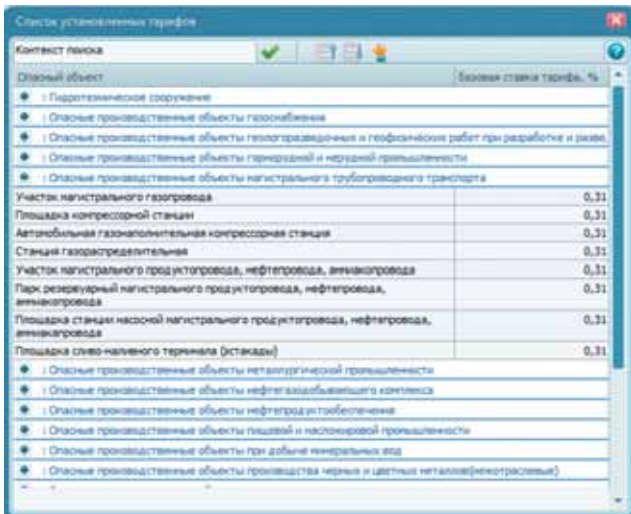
Список установленных тарифов

Контекст поиска

| Опасный объект | Базовая ставка тарифа, % |
|---|---|
| : Гидротехническое сооружение | |
| : Опасные производственные объекты газоснабжения | |
| : Опасные производственные объекты геологоразведочных и геофизических работ при разработке и разве | |
| : Опасные производственные объекты горнорудной и нерудной промышленности | |
| : Опасные производственные объекты магистрального трубопроводного транспорта | |
| Участок магистрального газопровода | 0,31 |
| Площадка компрессорной станции | 0,31 |
| Автомобильная газонаполнительная компрессорная станция | 0,31 |
| Станция газораспределительная | 0,31 |
| Участок магистрального продуктопровода, нефтепровода, аммиакопровода | 0,31 |
| Парк резервуарный магистрального продуктопровода, нефтепровода, аммиакопровода | 0,31 |
| Площадка станции насосной магистрального продуктопровода, нефтепровода, аммиакопровода | 0,31 |
| Площадка сливо-наливного терминала (эстакады) | 0,31 |
| : Опасные производственные объекты металлургической промышленности | |
| : Опасные производственные объекты нефтегазодобывающего комплекса | |
| : Опасные производственные объекты нефтепродуктообеспечения | |
| : Опасные производственные объекты пищевой и масложировой промышленности | |
| : Опасные производственные объекты при добыче минеральных вод | |
| : Опасные производственные объекты производства черных и цветных металлов(некотраслевые) | |